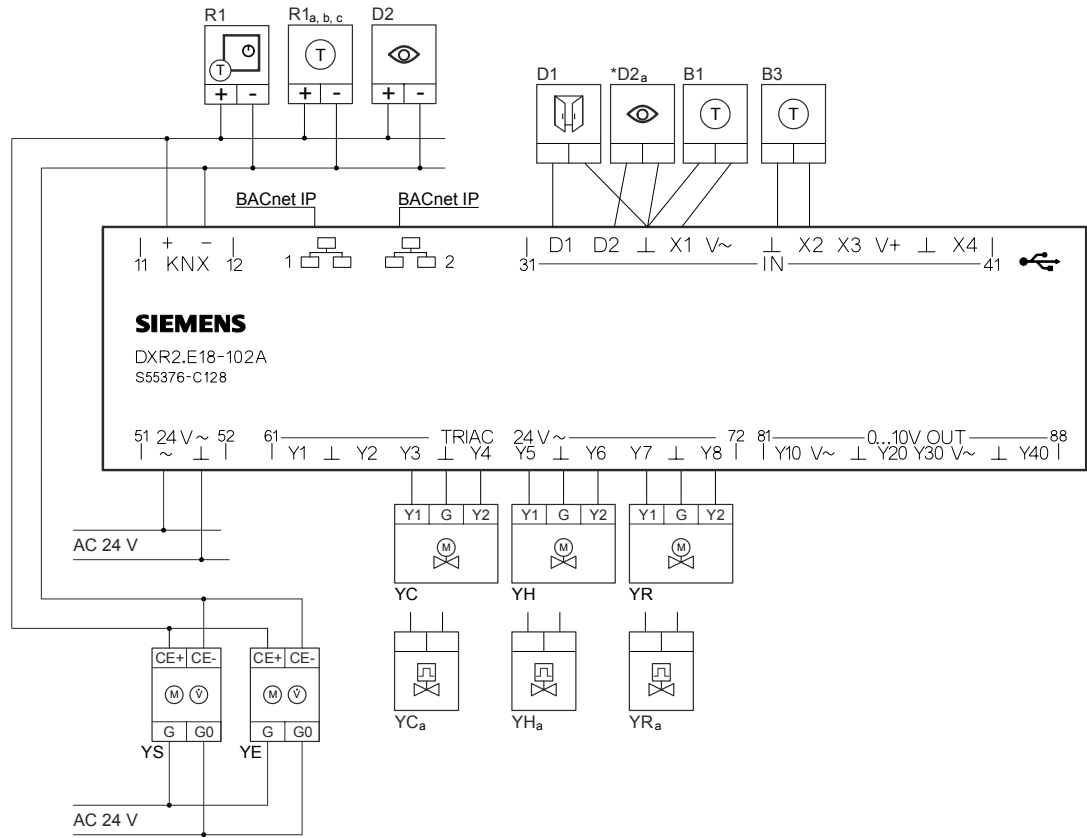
R1 $R1_{a, b, c}$ D2

T + - T + - + -

D1 $*D2_a$ B1 B3

T T

BACnet IP BACnet IP

11 + KNX − 12 1 2

31 D1 D2 ⊥ X1 V~ ⊥ X2 X3 V+ ⊥ X4 41
IN

SIEMENS
DXR2.E18-102A
S55376-C128

51 24 V ~ 52
~ ⊥

61 Y1 ⊥ Y2 Y3 TRIAC ⊥ Y4 24 V ~ Y5 ⊥ Y6 Y7 ⊥ Y8 72

81 Y10 V~ ⊥ 0...10V OUT Y20 Y30 V~ ⊥ Y40 88

Y1 G Y2 Y1 G Y2 Y1 G Y2
M M M

AC 24 V

YC YH YR

$YC_a$ $YH_a$ $YR_a$

CE+ CE- CE+ CE-
M V M V
G G0 G G0
YS YE

AC 24 V